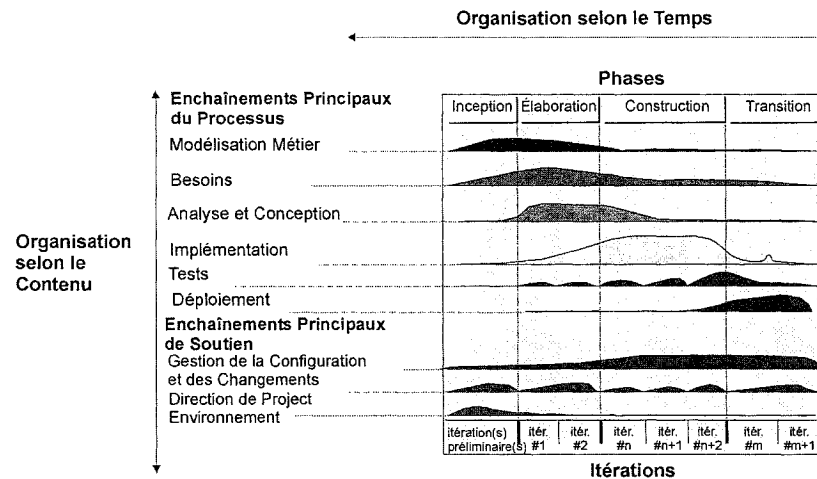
Organisation selon le Temps

Phases

| Inception | Élaboration | Construction | Transition |
|---|---|---|---|

Enchaînements Principaux du Processus

Modélisation Métier

Besoins

Analyse et Conception

Organisation selon le Contenu

Implémentation

Tests

Déploiement

Enchaînements Principaux de Soutien

Gestion de la Configuration et des Changements

Direction de Project

Environnement

| itération(s) préliminaire(s) | itér. #1 | itér. #2 | itér. #n | itér. #n+1 | itér. #n+2 | itér. #m | itér. #m+1 |
|---|---|---|---|---|---|---|---|

Itérations